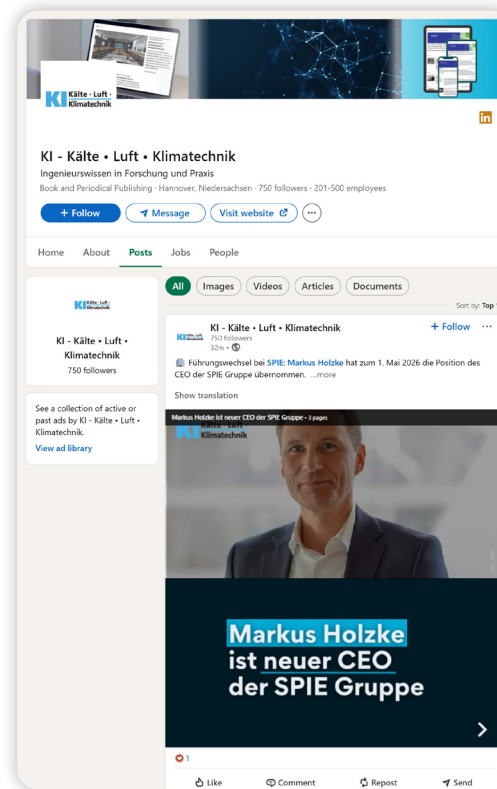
KI Kälte · Luft · Klimatechnik

in

KI - Kälte • Luft • Klimatechnik

Ingenieurswissen in Forschung und Praxis

Book and Periodical Publishing · Hannover, Niedersachsen · 750 followers · 201-500 employees

+ Follow

Message

Visit website

Home About Posts Jobs People

All Images Videos Articles Documents

Sort by: Top

KI Kälte · Luft · Klimatechnik

KI - Kälte • Luft • Klimatechnik

750 followers

See a collection of active or past ads by KI - Kälte • Luft • Klimatechnik.

View ad library

KI - Kälte • Luft • Klimatechnik

750 followers

32m •

+ Follow

Führungswechsel bei SPIE: Markus Holzke hat zum 1. Mai 2026 die Position des CEO der SPIE Gruppe übernommen. ...more

Show translation

Markus Holzke ist neuer CEO der SPIE Gruppe • 3 pages

KI Kälte · Luft · Klimatechnik

Markus Holzke ist neuer CEO der SPIE Gruppe

1

Like Comment Repost Send